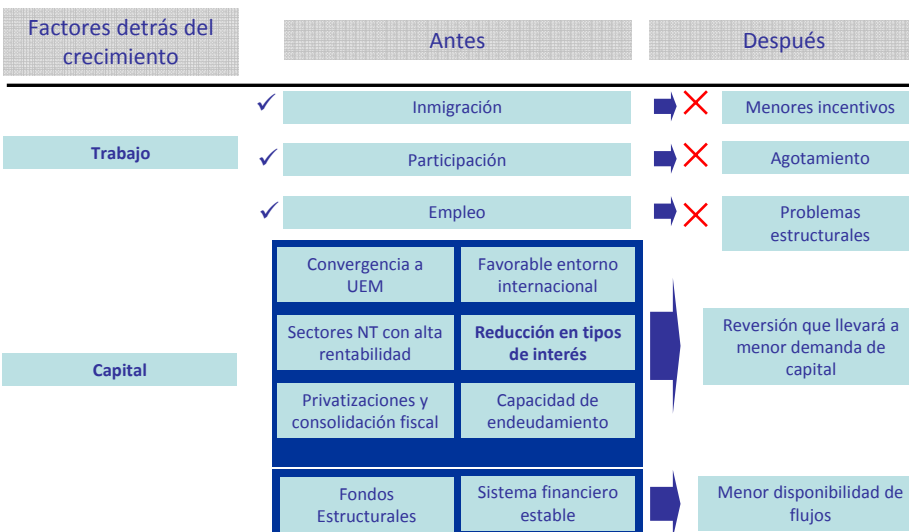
Factores detrás del crecimiento

Antes

Después

Trabajo

✓ Inmigración → ✗ Menores incentivos

✓ Participación → ✗ Agotamiento

✓ Empleo → ✗ Problemas estructurales

Capital

Convergencia a UEM

Favorable entorno internacional

Sectores NT con alta rentabilidad

**Reducción en tipos de interés**

Privatizaciones y consolidación fiscal

Capacidad de endeudamiento

Reversión que llevará a menor demanda de capital

Fondos Estructurales

Sistema financiero estable

Menor disponibilidad de flujos